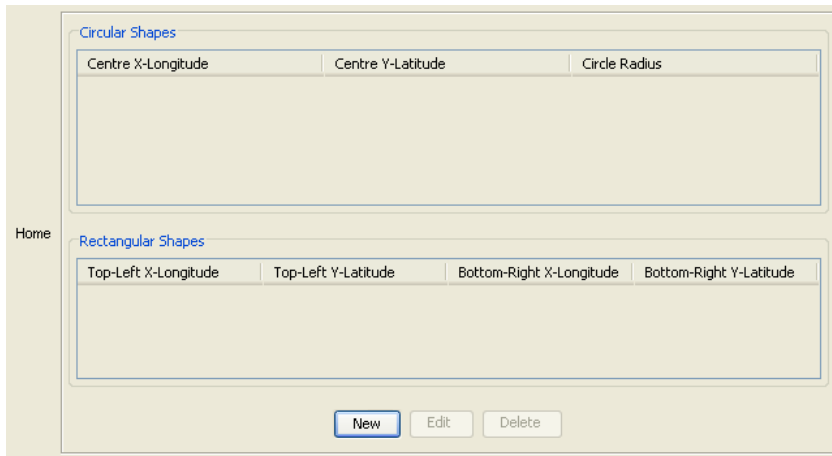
Home

Circular Shapes

| Centre X-Longitude | Centre Y-Latitude | Circle Radius |
|---|---|---|

Rectangular Shapes

| Top-Left X-Longitude | Top-Left Y-Latitude | Bottom-Right X-Longitude | Bottom-Right Y-Latitude |
|---|---|---|---|

New Edit Delete